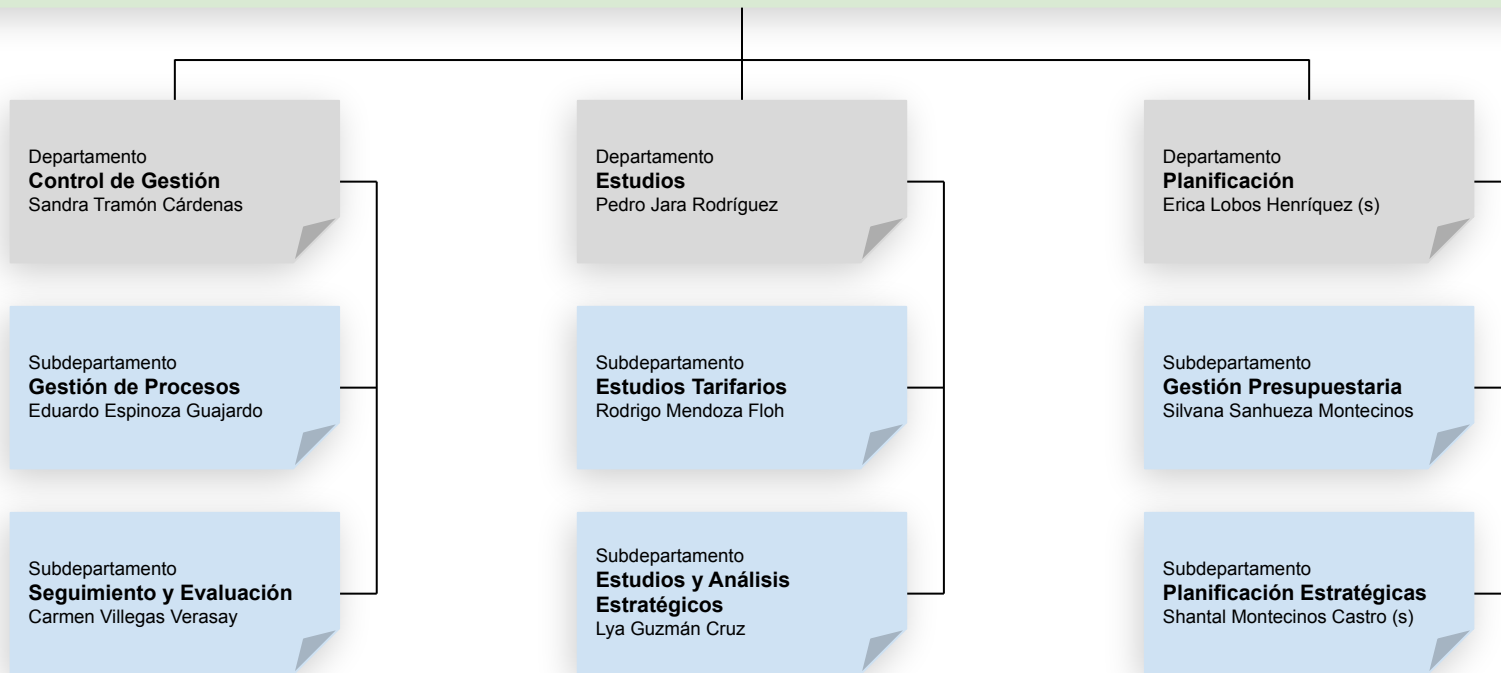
Departamento
**Control de Gestión**
Sandra Tramón Cárdenas

Subdepartamento
**Gestión de Procesos**
Eduardo Espinoza Guajardo

Subdepartamento
**Seguimiento y Evaluación**
Carmen Villegas Verasay

Departamento
**Estudios**
Pedro Jara Rodríguez

Subdepartamento
**Estudios Tarifarios**
Rodrigo Mendoza Floh

Subdepartamento
**Estudios y Análisis Estratégicos**
Lya Guzmán Cruz

Departamento
**Planificación**
Erica Lobos Henríquez (s)

Subdepartamento
**Gestión Presupuestaria**
Silvana Sanhueza Montecinos

Subdepartamento
**Planificación Estratégicas**
Shantal Montecinos Castro (s)